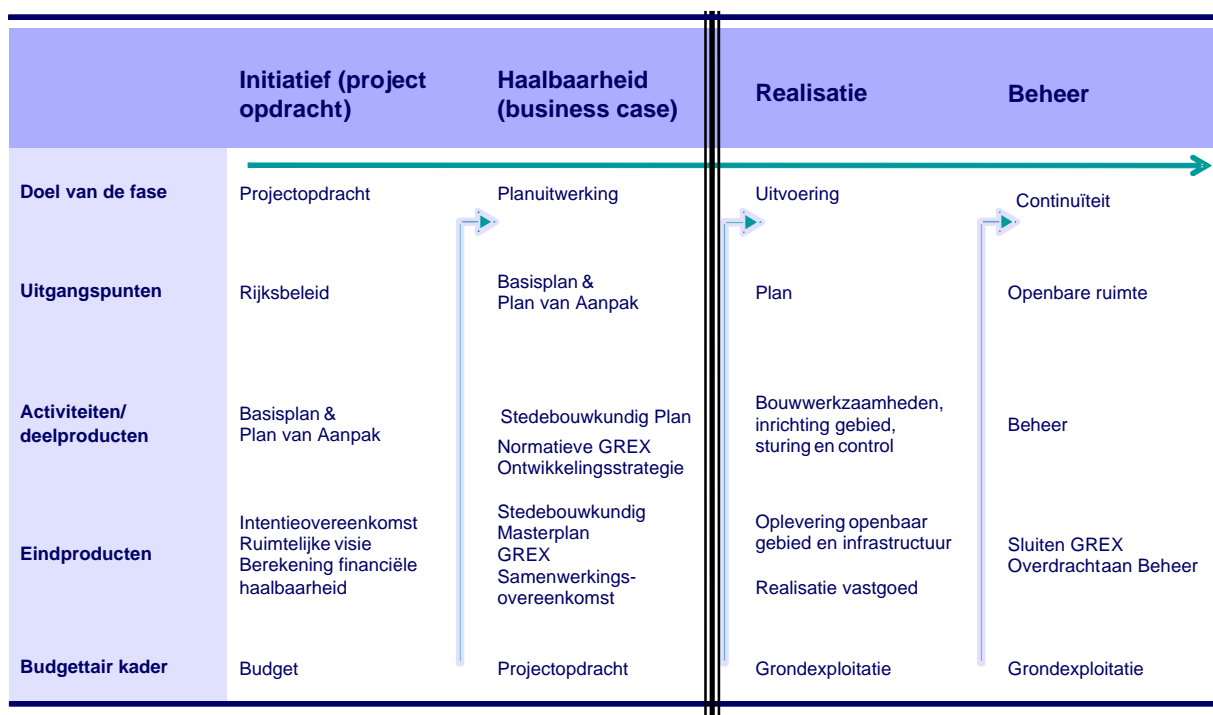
| | Initiatief (project opdracht) | Haalbaarheid (business case) | Realisatie | Beheer |
|---|---|---|---|---|
| Doel van de fase | Projectopdracht | Planuitwerking | Uitvoering | Continuïteit |
| Uitgangspunten | Rijksbeleid | Basisplan & Plan van Aanpak | Plan | Openbare ruimte |
| Activiteiten/ deelproducten | Basisplan & Plan van Aanpak | Stedebouwkundig Plan Normatieve GREX Ontwikkelingsstrategie | Bouwwerkzaamheden, inrichting gebied, sturing en control | Beheer |
| Eindproducten | Intentieovereenkomst Ruimtelijke visie Berekening financiële haalbaarheid | Stedebouwkundig Masterplan GREX Samenwerkingsovereenkomst | Oplevering openbaar gebied en infrastructuur Realisatie vastgoed | Sluiten GREX Overdrachtaan Beheer |
| Budgettair kader | Budget | Projectopdracht | Grondexploitatie | Grondexploitatie |